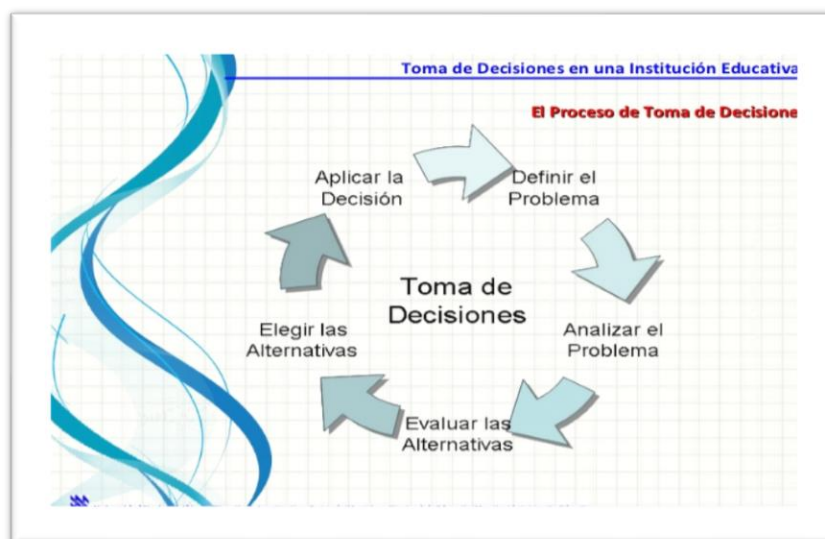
Toma de Decisiones en una Institución Educativa

El Proceso de Toma de Decisione

Definir el Problema

Analizar el Problema

Evaluar las Alternativas

Elegir las Alternativas

Aplicar la Decisión

Toma de Decisiones